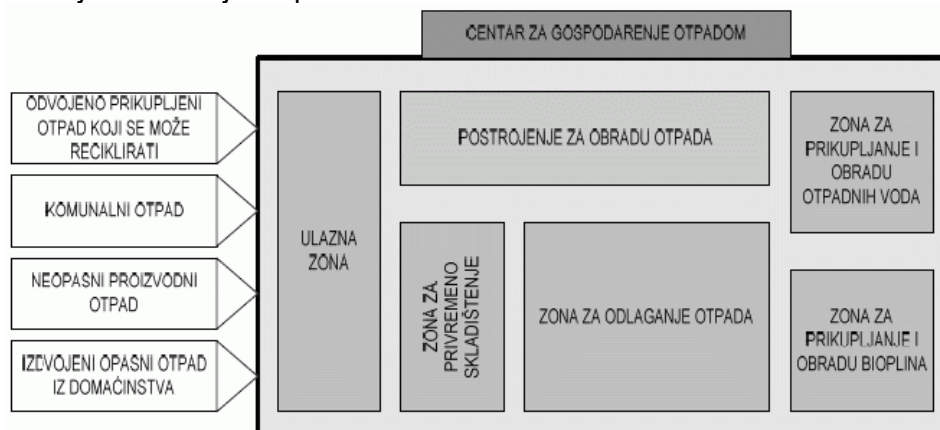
CENTAR ZA GOSPODARENJE OTPADOM

ODVOJENO PRIKUPLJENI OTPAD KOJI SE MOŽE RECIKLIRATI

KOMUNALNI OTPAD

NEOPASNI PROIZVODNI OTPAD

IZDVOJENI OPASNI OTPAD IZ DOMAĆINSTVA

ULAZNA ZONA

POSTROJENJE ZA OBRADU OTPADA

ZONA ZA PRIKUPLJANJE I OBRADU OTPADNIH VODA

ZONA ZA PRIVREMENO SKLADIŠTENJE

ZONA ZA ODLAGANJE OTPADA

ZONA ZA PRIKUPLJANJE I OBRADU BIOPLINA